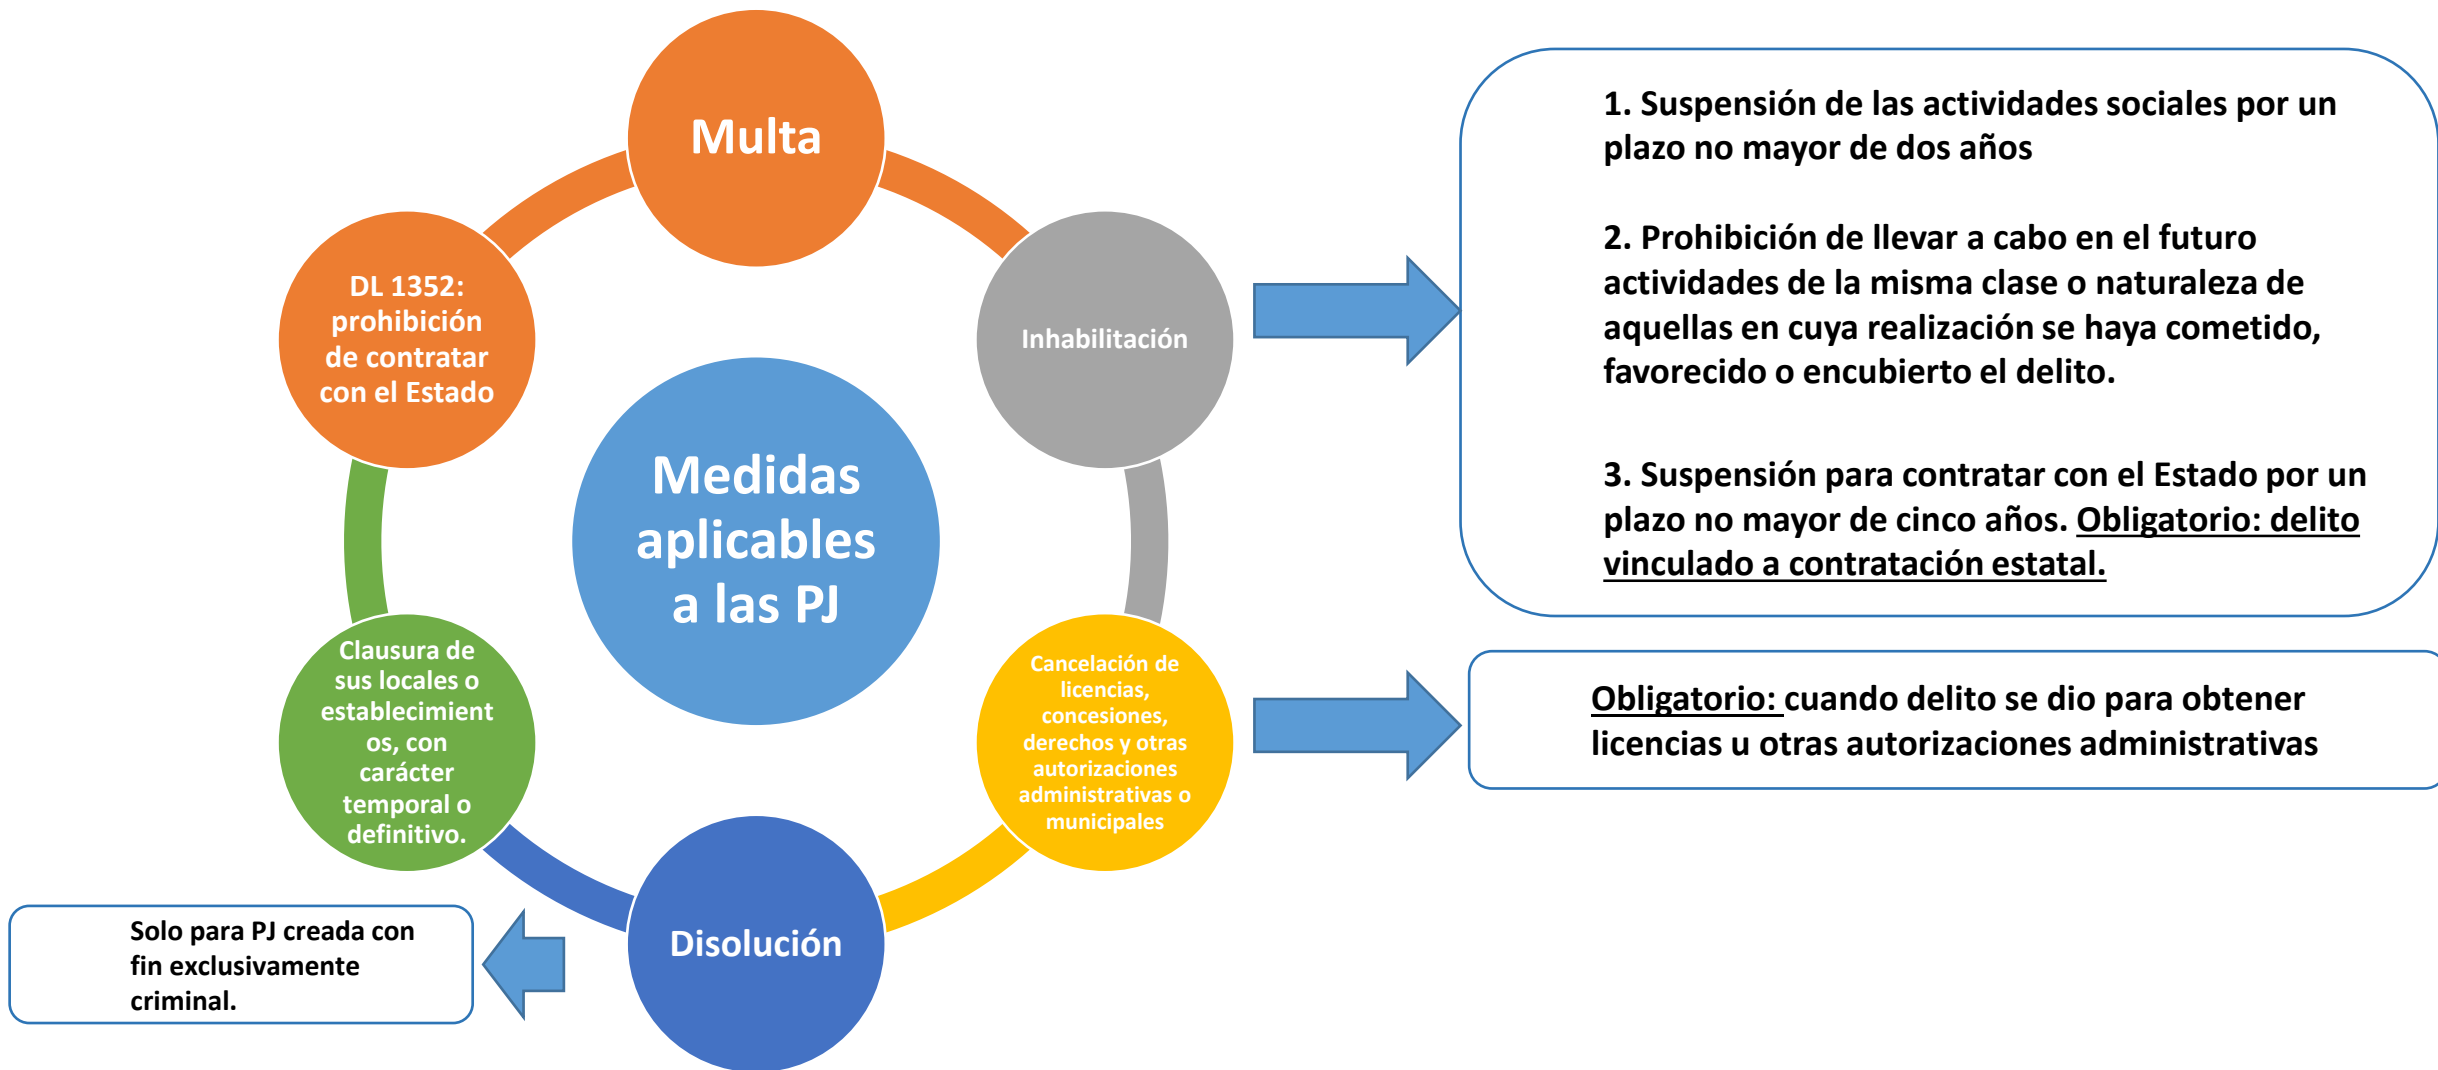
Medidas aplicables a las PJ

Multa

Inhabilitación

1. Suspensión de las actividades sociales por un plazo no mayor de dos años

2. Prohibición de llevar a cabo en el futuro actividades de la misma clase o naturaleza de aquellas en cuya realización se haya cometido, favorecido o encubierto el delito.

3. Suspensión para contratar con el Estado por un plazo no mayor de cinco años. Obligatorio: delito vinculado a contratación estatal.

Cancelación de licencias, concesiones, derechos y otras autorizaciones administrativas o municipales

Obligatorio: cuando delito se dio para obtener licencias u otras autorizaciones administrativas

Disolución

Solo para PJ creada con fin exclusivamente criminal.

Clausura de sus locales o establecimientos, con carácter temporal o definitivo.

DL 1352: prohibición de contratar con el Estado